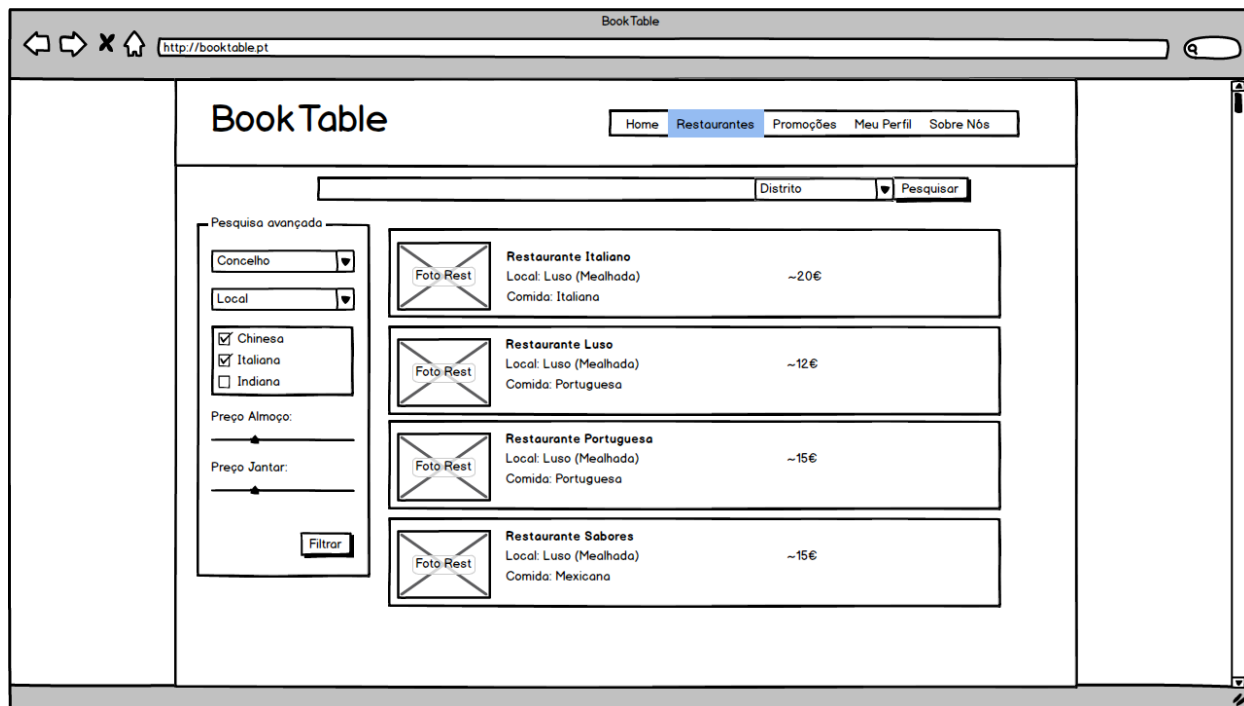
BookTable

http://booktable.pt

BookTable

Home | Restaurantes | Promoções | Meu Perfil | Sobre Nós

Distrito
Pesquisar

Pesquisa avançada

Concelho

Local

☑ Chinesa
☑ Italiana
☐ Indiana

Preço Almoço:

Preço Jantar:

Filtrar

Foto Rest
Restaurante Italiano
Local: Luso (Mealhada)
Comida: Italiana
~20€

Foto Rest
Restaurante Luso
Local: Luso (Mealhada)
Comida: Portuguesa
~12€

Foto Rest
Restaurante Portuguesa
Local: Luso (Mealhada)
Comida: Portuguesa
~15€

Foto Rest
Restaurante Sabores
Local: Luso (Mealhada)
Comida: Mexicana
~15€